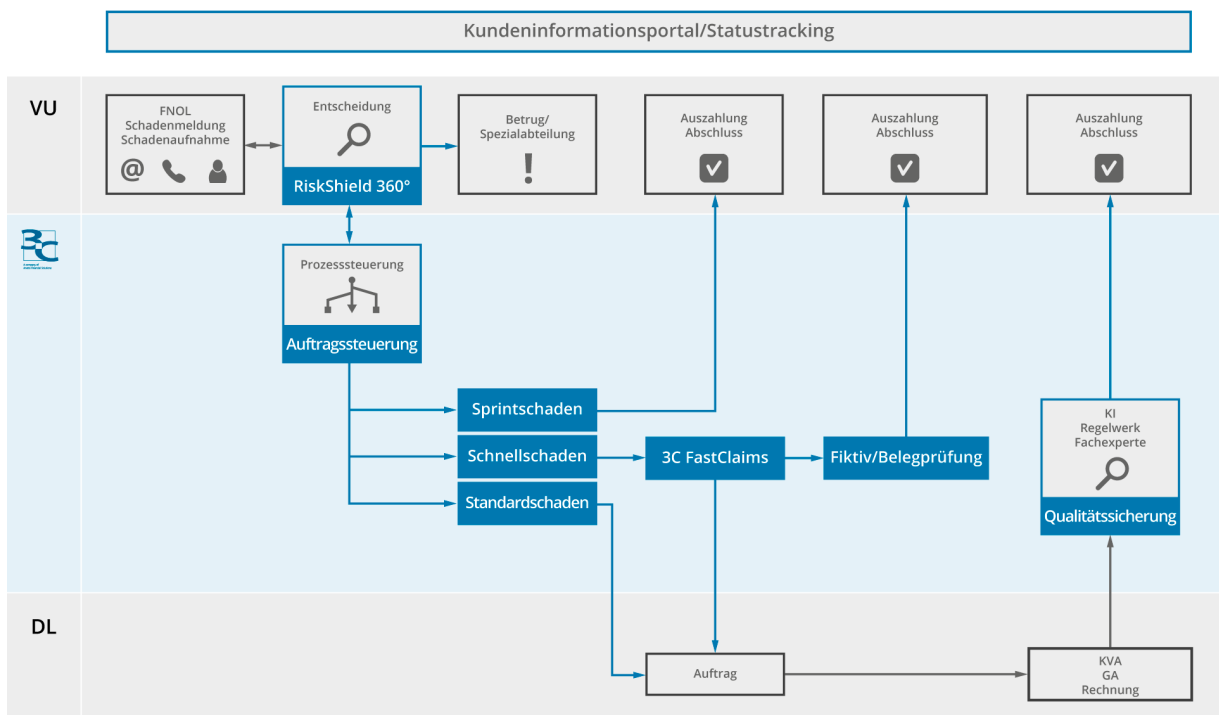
Kundeninformationsportal/Statustracking

VU

FNOL
Schadenmeldung
Schadenaufnahme

@

Entscheidung

RiskShield 360°

Betrug/
Spezialabteilung

!

Auszahlung
Abschluss

Auszahlung
Abschluss

Auszahlung
Abschluss

3C

Prozesssteuerung

Auftragssteuerung

Sprintschaden

Schnellschaden

Standardschaden

3C FastClaims

Fiktiv/Belegprüfung

KI
Regelwerk
Fachexperte

Qualitätssicherung

DL

Auftrag

KVA
GA
Rechnung